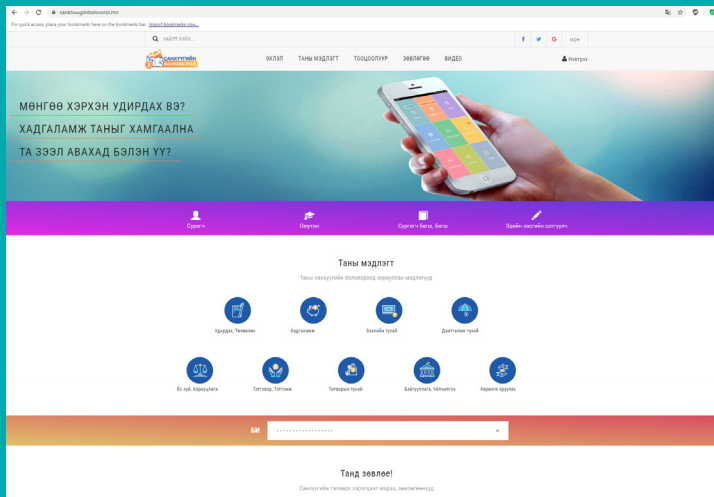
sankhuugiinbolovsrol.mn

For quick access, place your bookmarks here on the bookmarks bar. Import bookmarks now...

ХАЙЛТ ХИЙХ...

f
G
МН

САНХҮҮГИЙН БОЛОВСРОЛ

ЭХЛЭЛ
ТАНЫ МЭДЛЭГТ
ТООЦООЛУУР
ЗӨВЛӨГӨӨ
ВИДЕО

Нэвтрэх

МӨНГӨӨ ХЭРХЭН УДИРДАХ ВЭ?

ХАДГАЛАМЖ ТАНЫГ ХАМГААЛНА

ТА ЗЭЭЛ АВАХАД БЭЛЭН ҮҮ?

Сурагч
Оюутан
Сургагч багш, багш
Эдийн засгийн сэтгүүлч

Таны мэдлэгт

Таны санхүүгийн боловсролд зориулсан мэдлэгүүд

Удирдах, Төлөвлөх
Хадгаламж
Зээлийн тухай
Даатгалын тухай
Ёс зүй, Хариуцлага
Тэтгэвэр, Тэтгэмж
Татварын тухай
Байгууллага, Үйлчилгээ
Хөрөнгө оруулалт

БИ
- - - - - - - - - - - - - - - - - -

Танд зөвлөе!

Санхүүгийн талаарх хэрэгцээт мэдээ, зөвлөгөөнүүд